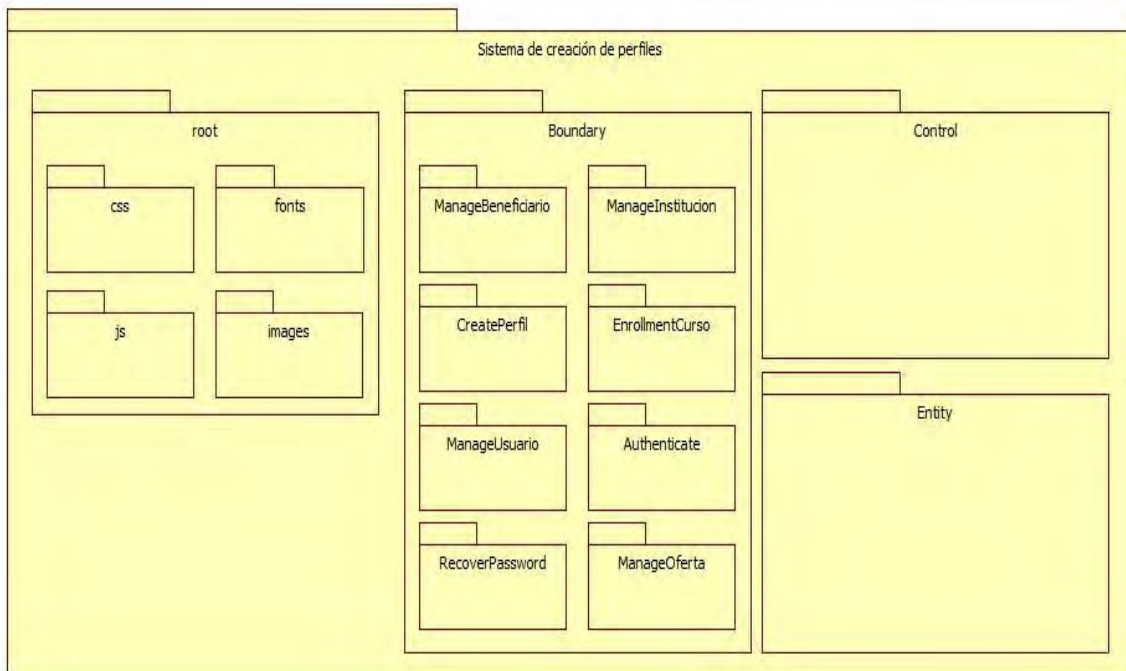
Sistema de creación de perfiles

root

css

fonts

js

images

Boundary

ManageBeneficiario

ManageInstitucion

CreatePerfil

EnrollmentCurso

ManageUsuario

Authenticate

RecoverPassword

ManageOferta

Control

Entity